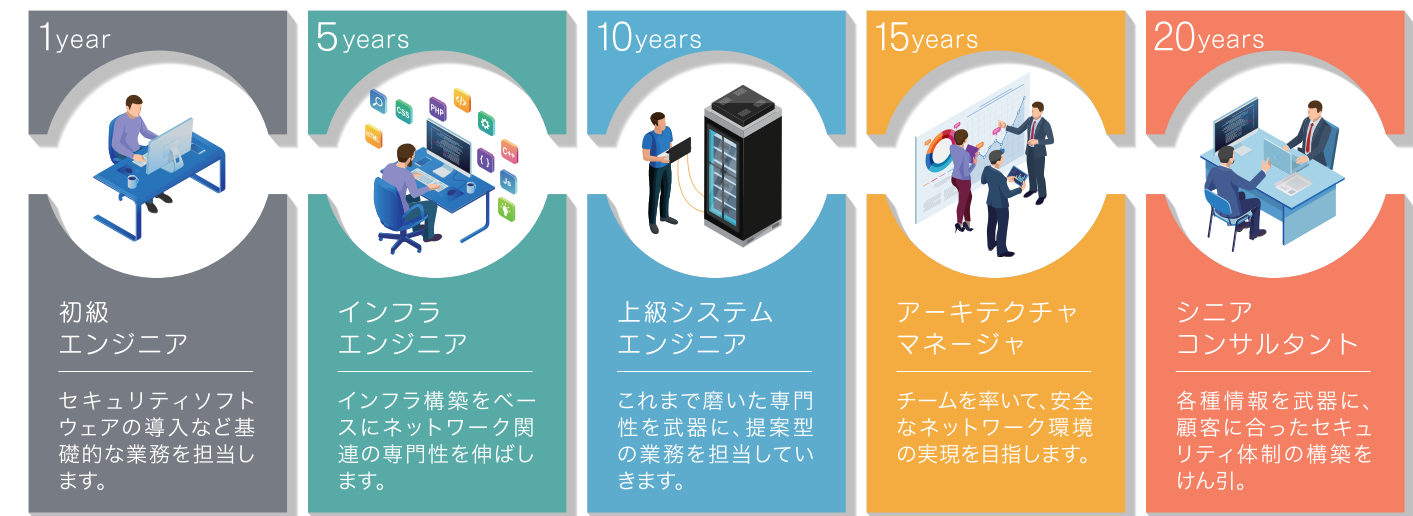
1year

初級
エンジニア

セキュリティソフトウェアの導入など基礎的な業務を担当します。

5years

CSS PHP </> C++ JS

インフラ
エンジニア

インフラ構築をベースにネットワーク関連の専門性を伸ばします。

10years

上級システム
エンジニア

これまで磨いた専門性を武器に、提案型の業務を担当していきます。

15years

アーキテクチャ
マネージャ

チームを率いて、安全なネットワーク環境の実現を目指します。

20years

シニア
コンサルタント

各種情報を武器に、顧客に合ったセキュリティ体制の構築をけん引。